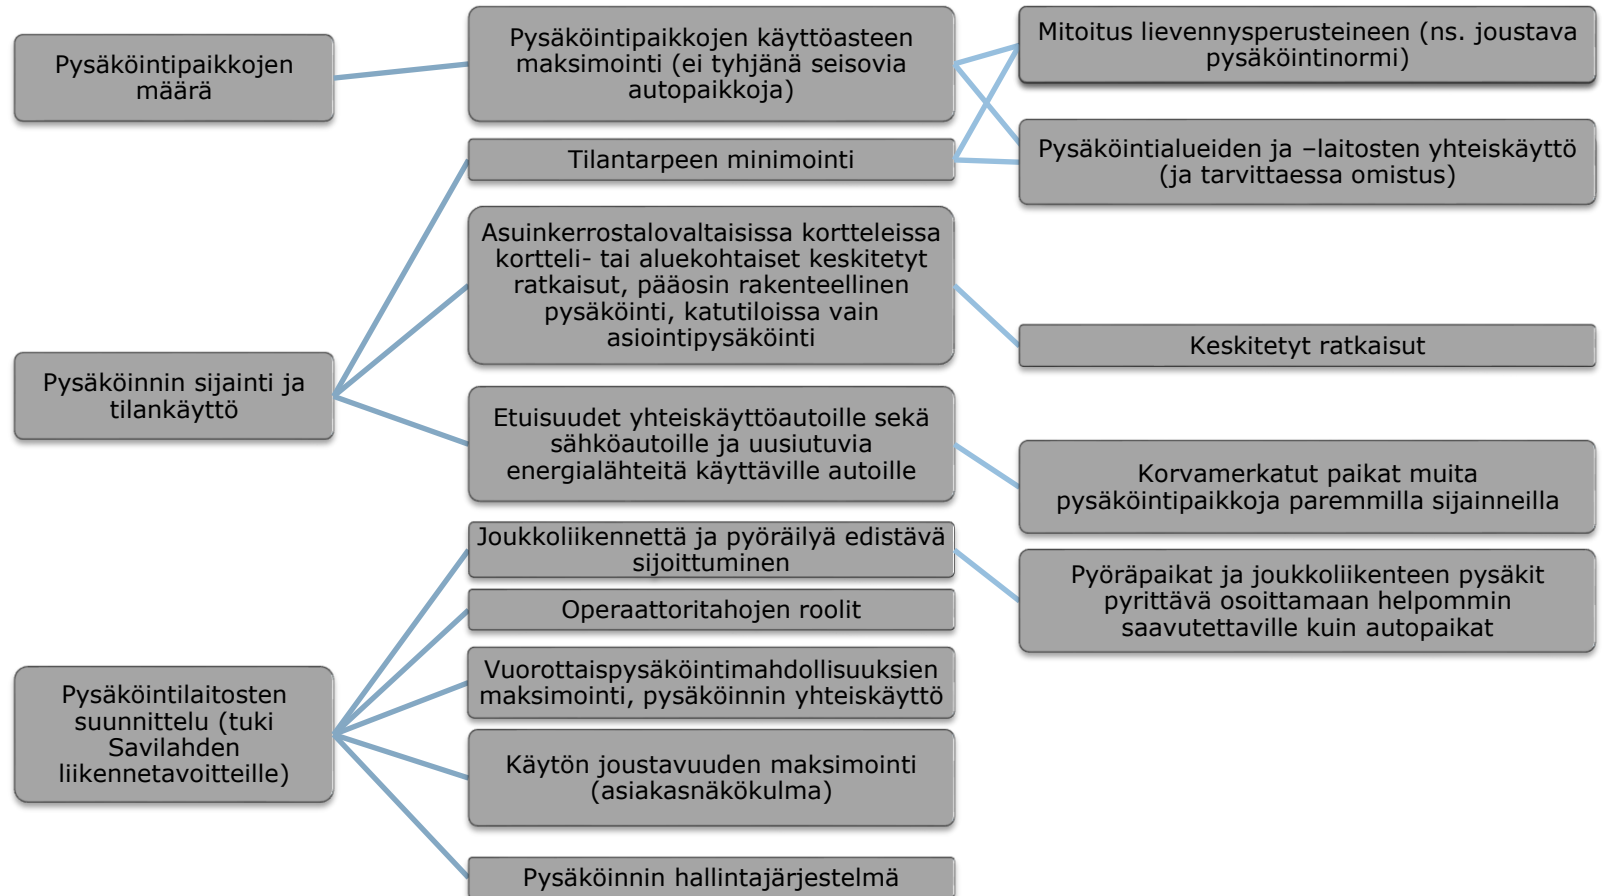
Pysäköintipaikkojen määrä

Pysäköintipaikkojen käyttöasteen maksimointi (ei tyhjänä seisovia autopaikkoja)

Mitoitus lievennysperusteineen (ns. joustava pysäköintinormi)

Tilantarpeen minimointi

Pysäköintialueiden ja –laitosten yhteiskäyttö (ja tarvittaessa omistus)

Asuinkerrostalovaltaisissa kortteleissa kortteli- tai aluekohtaiset keskitetyt ratkaisut, pääosin rakenteellinen pysäköinti, katutiloissa vain asiointipysäköinti

Keskitetyt ratkaisut

Pysäköinnin sijainti ja tilankäyttö

Etuisuudet yhteiskäyttöautoille sekä sähköautoille ja uusiutuvia energialähteitä käyttäville autoille

Korvamerkatut paikat muita pysäköintipaikkoja paremmilla sijainneilla

Joukkoliikennettä ja pyöräilyä edistävä sijoittuminen

Pyöräpaikat ja joukkoliikenteen pysäkit pyrittävä osoittamaan helpommin saavutettaville kuin autopaikat

Operaattoritahojen roolit

Vuorottaispysäköintimahdollisuuksien maksimointi, pysäköinnin yhteiskäyttö

Pysäköintilaitosten suunnittelu (tuki Savilahden liikennetavoitteille)

Käytön joustavuuden maksimointi (asiakasnäkökulma)

Pysäköinnin hallintajärjestelmä